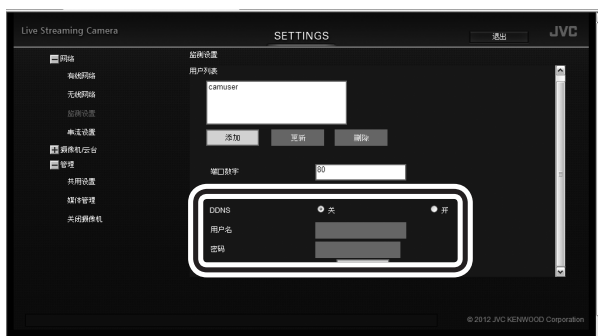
Live Streaming Camera

SETTINGS

退出

JVC

网络

有线网络

无线网络

监测设置

串流设置

摄像机/云台

管理

共用设置

媒体管理

关闭摄像机

监测设置

用户列表

camuser

添加

更新

删除

端口数字

80

DDNS

关

开

用户名

密码

© 2012 JVC KENWOOD Corporation